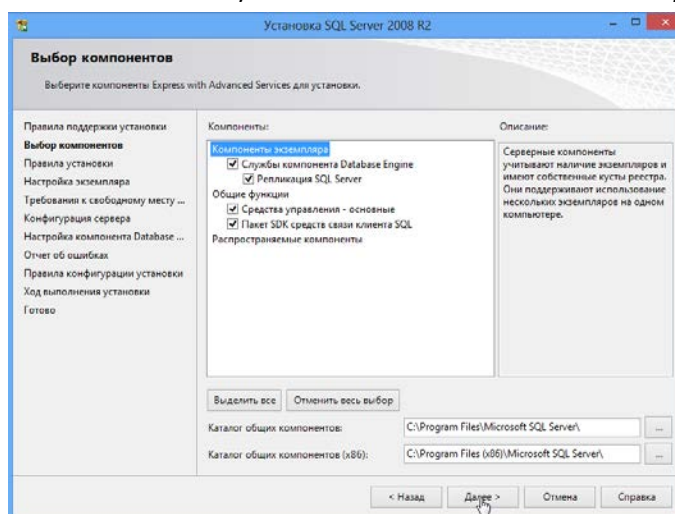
Установка SQL Server 2008 R2

Выбор компонентов

Выберите компоненты Express with Advanced Services для установки.

Правила поддержки установки
Выбор компонентов
Правила установки
Настройка экземпляра
Требования к свободному месту ...
Конфигурация сервера
Настройка компонента Database ...
Отчет об ошибках
Правила конфигурации установки
Ход выполнения установки
Готово

Компоненты:

Компоненты экземпляра
Службы компонента Database Engine
Репликация SQL Server
Общие функции
Средства управления - основные
Пакет SDK средств связи клиента SQL
Распространяемые компоненты

Описание:

Серверные компоненты учитывают наличие экземпляров и имеют собственные кусты реестра. Они поддерживают использование нескольких экземпляров на одном компьютере.

Выделить все
Отменить весь выбор

Каталог общих компонентов:
C:\Program Files\Microsoft SQL Server\
...

Каталог общих компонентов (x86):
C:\Program Files (x86)\Microsoft SQL Server\
...

< Назад
Далее >
Отмена
Справка